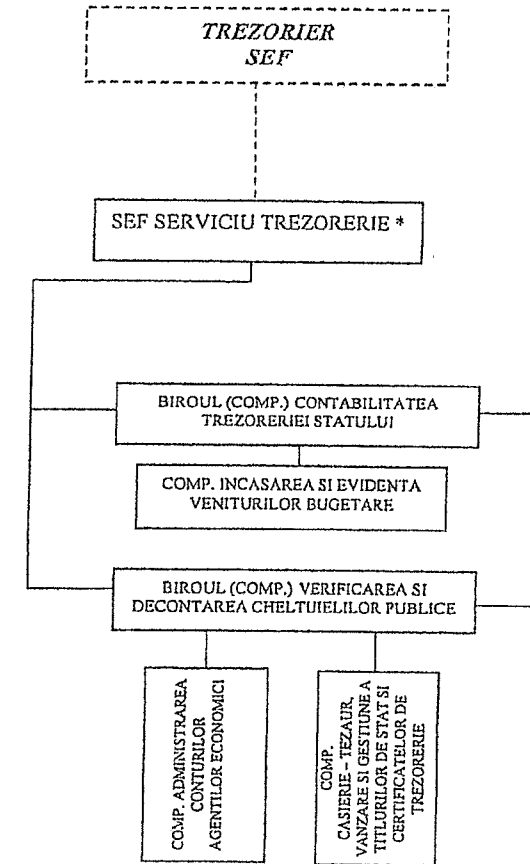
TREZORIER
SEF

SEF SERVICIU TREZORERIE *

BIROUL (COMP.) CONTABILITATEA TREZORERIEI STATULUI

COMP. INCASAREA SI EVIDENTA VENITURILOR BUGETARE

BIROUL (COMP.) VERIFICAREA SI DECONTAREA CHELTUIELILOR PUBLICE

COMP. ADMINISTRAREA CONTURILOR AGENTILOR ECONOMICI

COMP. CASIERIE - TEZAUR, VANZARE SI GESTIUNE A TITLURILOR DE STAT SI CERTIFICATELOR DE TREZORERIE